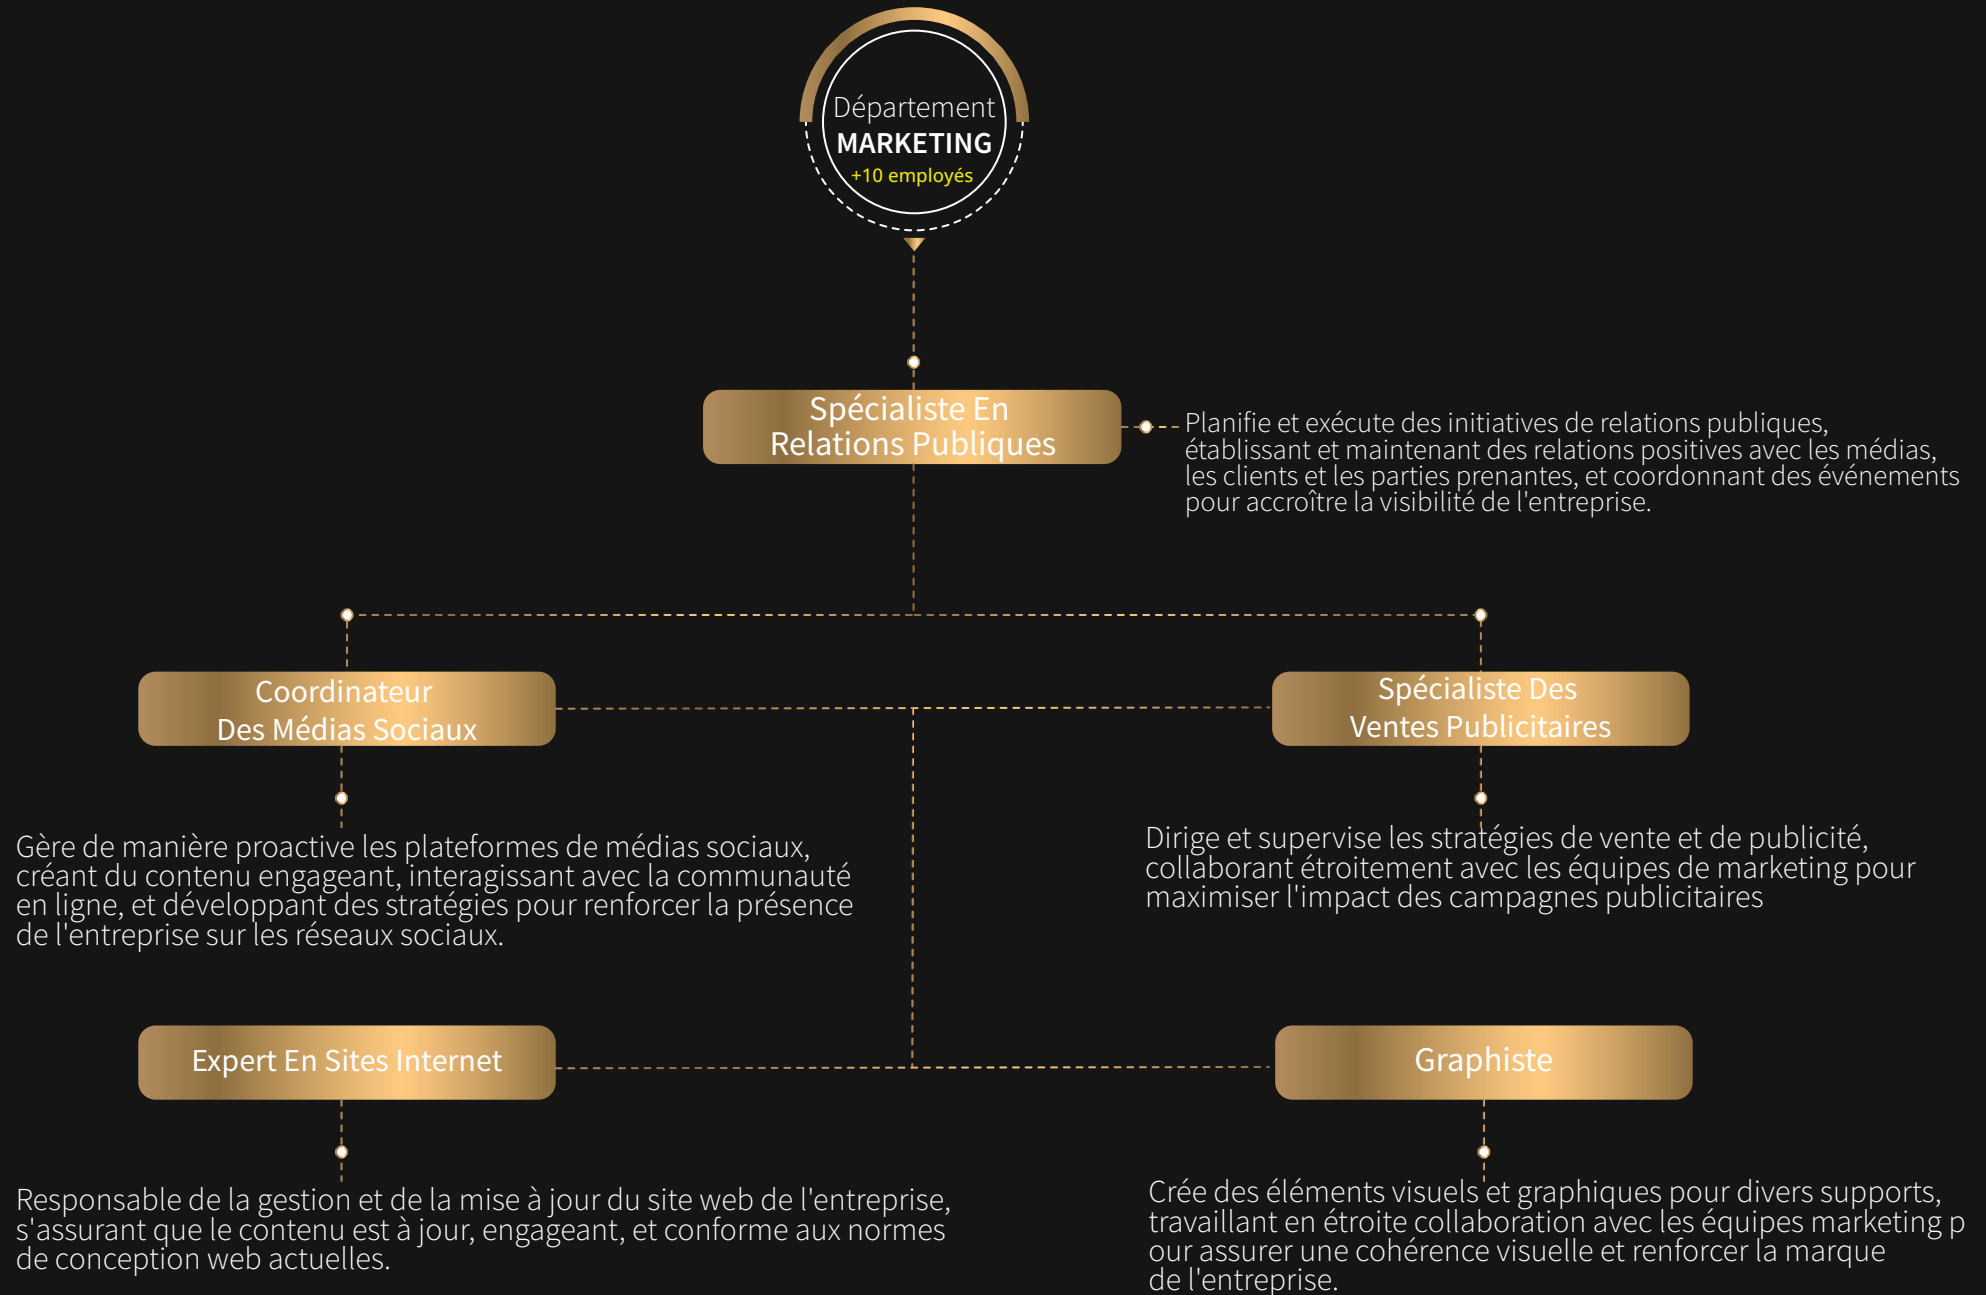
Département
MARKETING
+10 employés

Spécialiste En Relations Publiques

Planifie et exécute des initiatives de relations publiques, établissant et maintenant des relations positives avec les médias, les clients et les parties prenantes, et coordonnant des événements pour accroître la visibilité de l'entreprise.

Coordinateur Des Médias Sociaux

Gère de manière proactive les plateformes de médias sociaux, créant du contenu engageant, interagissant avec la communauté en ligne, et développant des stratégies pour renforcer la présence de l'entreprise sur les réseaux sociaux.

Spécialiste Des Ventes Publicitaires

Dirige et supervise les stratégies de vente et de publicité, collaborant étroitement avec les équipes de marketing pour maximiser l'impact des campagnes publicitaires

Expert En Sites Internet

Responsable de la gestion et de la mise à jour du site web de l'entreprise, s'assurant que le contenu est à jour, engageant, et conforme aux normes de conception web actuelles.

Graphiste

Crée des éléments visuels et graphiques pour divers supports, travaillant en étroite collaboration avec les équipes marketing p our assurer une cohérence visuelle et renforcer la marque de l'entreprise.